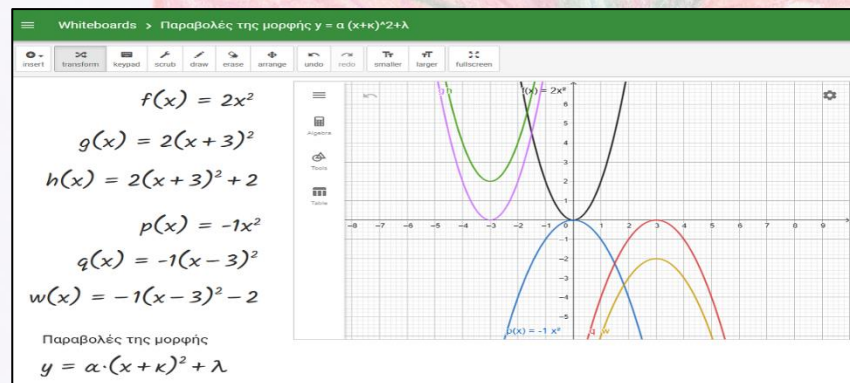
Whiteboards > Παραβολές της μορφής y = α (x+κ)^2+λ

insert transform keypad scrub draw erase arrange undo redo smaller larger fullscreen

$f(x) = 2x^2$

$g(x) = 2(x+3)^2$

$h(x) = 2(x+3)^2 + 2$

$p(x) = -1x^2$

$q(x) = -1(x-3)^2$

$w(x) = -1(x-3)^2 - 2$

Παραβολές της μορφής

$y = \alpha \cdot (x+\kappa)^2 + \lambda$

Algebra
Tools
Table

h
f(x) = 2x²
6
5
4
3
2
1
−8 −7 −6 −5 −4 −3 −2 −1 0 1 2 3 4 5 6 7 8 9
−1
−2
−3
−4
−5
p(x) = −1 x²
q w